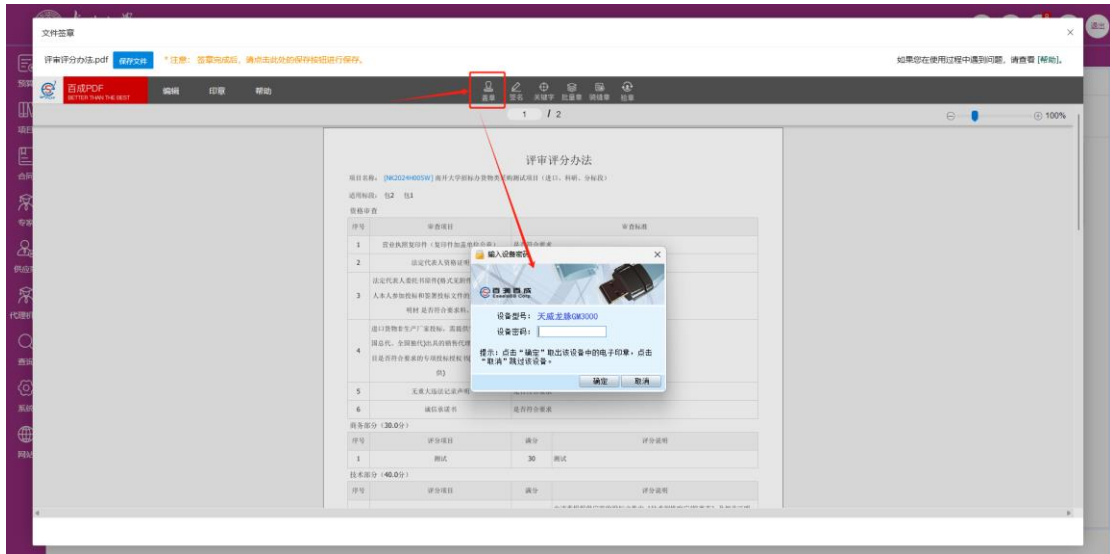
文件签章

评审评分办法.pdf 保存文件 * 注意：签章完成后，请点击此处的保存按钮进行保存。

如果您在使用过程中遇到问题，请查看 [帮助]。

百成PDF BETTER THAN THE BEST 编辑 印章 帮助

盖章 签名 关键字 批量章 骑缝章 验章

1 / 2

100%

评审评分办法

项目名称：[NK2024H005W] 南开大学招标办货物类采购测试项目（进口、科研、分标段）

适用标段：包2 包1

资格审查

| 序号 | 审查项目 | 审查标准 |
|---|---|---|
| 1 | 营业执照复印件（复印件加盖单位公章） | 是否符合要求 |
| 2 | 法定代表人资格证明 | |
| 3 | 法定代表人委托书原件(格式见附件)人本人参加投标和签署投标文件的明材 是否符合要求。 | |
| 4 | 进口货物非生产厂家投标，需提供国总代、全国独代)出具的销售代理且是否符合要求的专项授权授权 书) | |
| 5 | 无重大违法记录声明 | |
| 6 | 诚信承诺书 | 是否符合要求 |

商务部分（30.0分）

| 序号 | 评分项目 | 满分 | 评分说明 |
|---|---|---|---|
| 1 | 测试 | 30 | 测试 |

技术部分（40.0分）

| 序号 | 评分项目 | 满分 | 评分说明 |
|---|---|---|---|

输入设备密码

百成 Createbest Corp.

设备型号：天威龙脉GM3000

设备密码：

提示：点击"确定"取出该设备中的电子印章，点击"取消"跳过该设备。

确定 取消